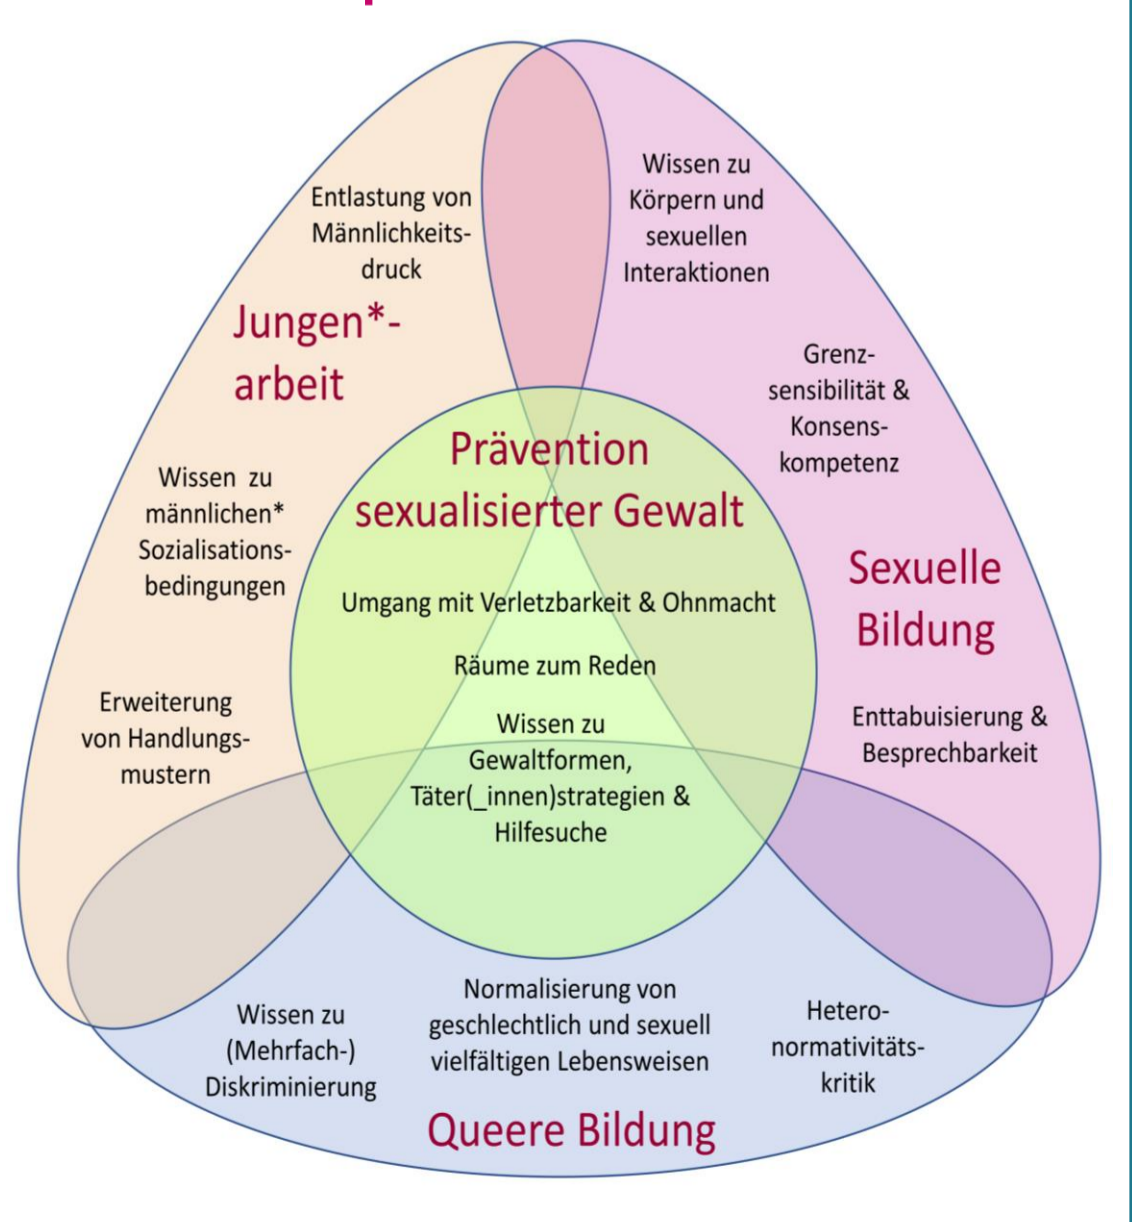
Entlastung von Männlichkeitsdruck

Jungen*-arbeit

Wissen zu männlichen* Sozialisationsbedingungen

Erweiterung von Handlungsmustern

Wissen zu Körpern und sexuellen Interaktionen

Grenzsensibilität & Konsenskompetenz

Sexuelle Bildung

Enttabuisierung & Besprechbarkeit

Prävention sexualisierter Gewalt

Umgang mit Verletzbarkeit & Ohnmacht

Räume zum Reden

Wissen zu Gewaltformen, Täter(_innen)strategien & Hilfesuche

Wissen zu (Mehrfach-) Diskriminierung

Normalisierung von geschlechtlich und sexuell vielfältigen Lebensweisen

Heteronormativitätskritik

Queere Bildung